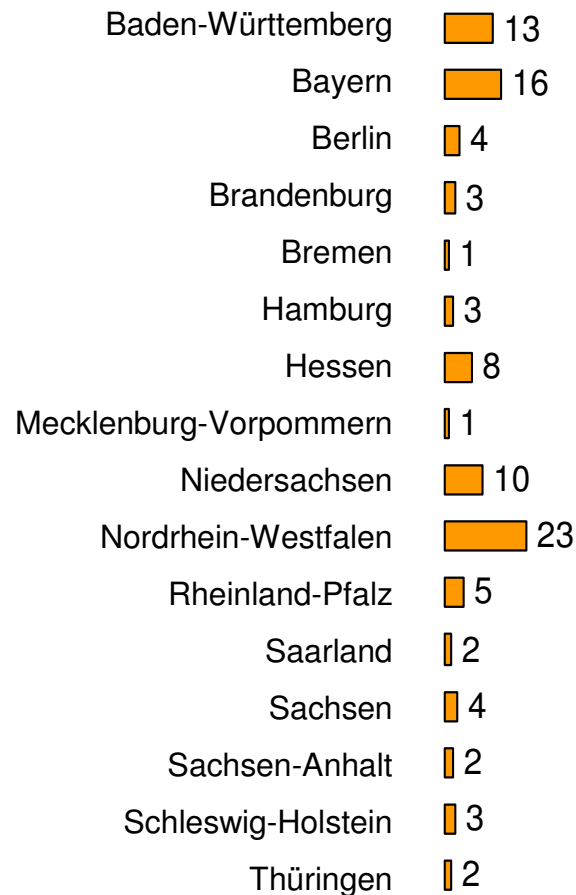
Baden-Württemberg 13
Bayern 16
Berlin 4
Brandenburg 3
Bremen 1
Hamburg 3
Hessen 8
Mecklenburg-Vorpommern 1
Niedersachsen 10
Nordrhein-Westfalen 23
Rheinland-Pfalz 5
Saarland 2
Sachsen 4
Sachsen-Anhalt 2
Schleswig-Holstein 3
Thüringen 2